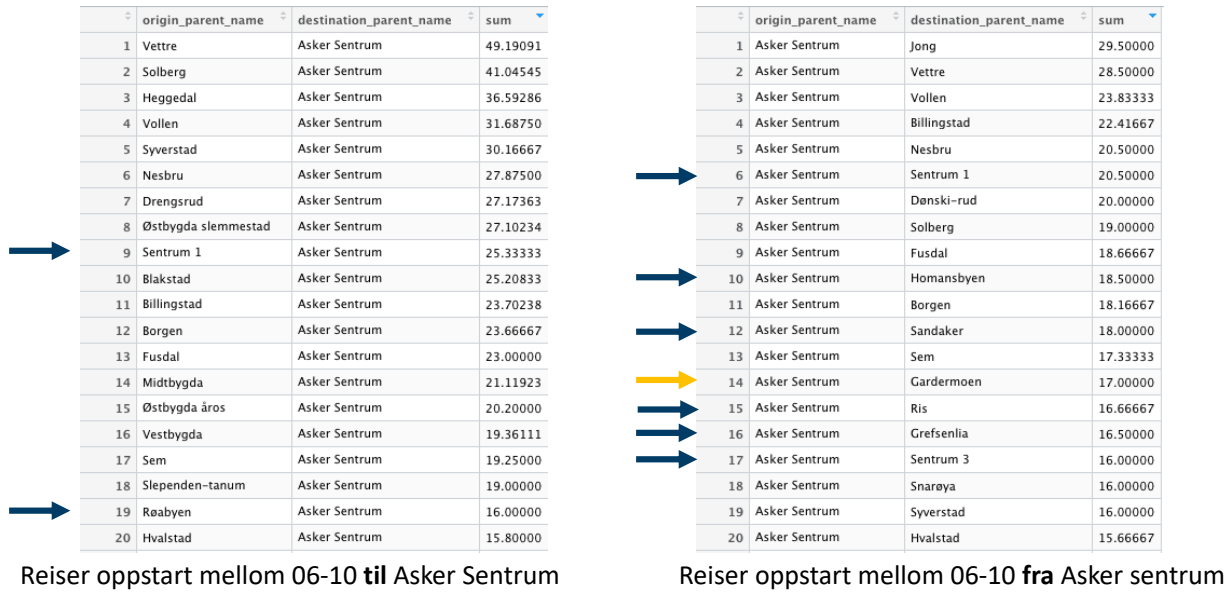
| | origin_parent_name | destination_parent_name | sum |
|---|---|---|---|
| 1 | Vettre | Asker Sentrum | 49.19091 |
| 2 | Solberg | Asker Sentrum | 41.04545 |
| 3 | Heggedal | Asker Sentrum | 36.59286 |
| 4 | Vollen | Asker Sentrum | 31.68750 |
| 5 | Syverstad | Asker Sentrum | 30.16667 |
| 6 | Nesbru | Asker Sentrum | 27.87500 |
| 7 | Drengsrud | Asker Sentrum | 27.17363 |
| 8 | Østbygda slemmestad | Asker Sentrum | 27.10234 |
| 9 | Sentrum 1 | Asker Sentrum | 25.33333 |
| 10 | Blakstad | Asker Sentrum | 25.20833 |
| 11 | Billingstad | Asker Sentrum | 23.70238 |
| 12 | Borgen | Asker Sentrum | 23.66667 |
| 13 | Fusdal | Asker Sentrum | 23.00000 |
| 14 | Midtbygda | Asker Sentrum | 21.11923 |
| 15 | Østbygda åros | Asker Sentrum | 20.20000 |
| 16 | Vestbygda | Asker Sentrum | 19.36111 |
| 17 | Sem | Asker Sentrum | 19.25000 |
| 18 | Slependen-tanum | Asker Sentrum | 19.00000 |
| 19 | Røabyen | Asker Sentrum | 16.00000 |
| 20 | Hvalstad | Asker Sentrum | 15.80000 |

Reiser oppstart mellom 06-10 **til** Asker Sentrum

| | origin_parent_name | destination_parent_name | sum |
|---|---|---|---|
| 1 | Asker Sentrum | Jong | 29.50000 |
| 2 | Asker Sentrum | Vettre | 28.50000 |
| 3 | Asker Sentrum | Vollen | 23.83333 |
| 4 | Asker Sentrum | Billingstad | 22.41667 |
| 5 | Asker Sentrum | Nesbru | 20.50000 |
| 6 | Asker Sentrum | Sentrum 1 | 20.50000 |
| 7 | Asker Sentrum | Dønski-rud | 20.00000 |
| 8 | Asker Sentrum | Solberg | 19.00000 |
| 9 | Asker Sentrum | Fusdal | 18.66667 |
| 10 | Asker Sentrum | Homansbyen | 18.50000 |
| 11 | Asker Sentrum | Borgen | 18.16667 |
| 12 | Asker Sentrum | Sandaker | 18.00000 |
| 13 | Asker Sentrum | Sem | 17.33333 |
| 14 | Asker Sentrum | Gardermoen | 17.00000 |
| 15 | Asker Sentrum | Ris | 16.66667 |
| 16 | Asker Sentrum | Grefsenlia | 16.50000 |
| 17 | Asker Sentrum | Sentrum 3 | 16.00000 |
| 18 | Asker Sentrum | Snarøya | 16.00000 |
| 19 | Asker Sentrum | Syverstad | 16.00000 |
| 20 | Asker Sentrum | Hvalstad | 15.66667 |

Reiser oppstart mellom 06-10 **fra** Asker sentrum